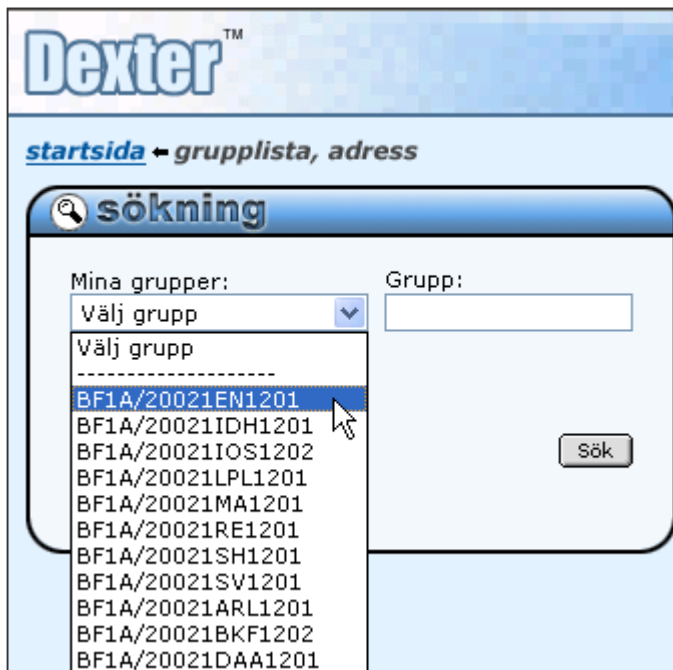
Dexter™

startsida ← grupplista, adress

sökning

Mina grupper:
Välj grupp

Grupp:

Välj grupp
--------------------
BF1A/20021EN1201
BF1A/20021IDH1201
BF1A/20021IOS1202
BF1A/20021LPL1201
BF1A/20021MA1201
BF1A/20021RE1201
BF1A/20021SH1201
BF1A/20021SV1201
BF1A/20021ARL1201
BF1A/20021BKF1202
BF1A/20021DAA1201

Sök